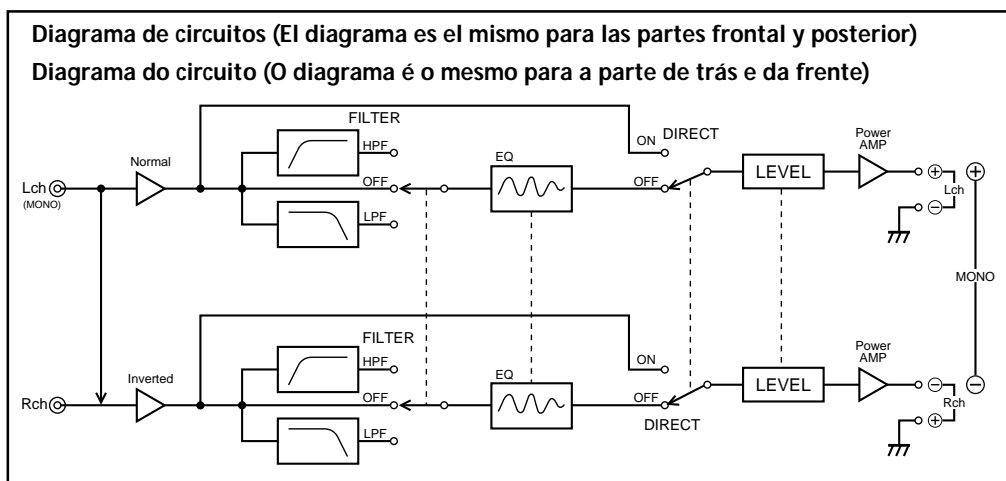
Diagrama de circuitos (El diagrama es el mismo para las partes frontal y posterior)
Diagrama do circuito (O diagrama é o mesmo para a parte de trás e da frente)

FILTER
ON DIRECT
Power AMP
Normal
HPF
EQ
Lch
(MONO)
OFF
OFF
LEVEL
⊕
⊖
Lch
LPF
⊕
MONO
⊖
FILTER
Power AMP
HPF
ON
Inverted
EQ
Rch
OFF
OFF
LEVEL
⊖
⊕
Rch
DIRECT
LPF